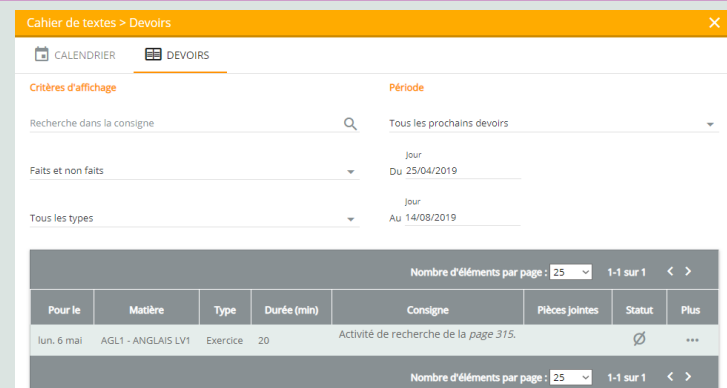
Cahier de textes > Devoirs

CALENDRIER DEVOIRS

Critères d'affichage

Recherche dans la consigne

Faits et non faits

Tous les types

Période

Tous les prochains devoirs

Jour
Du 25/04/2019

Jour
Au 14/08/2019

Nombre d'éléments par page : 25 1-1 sur 1

| Pour le | Matière | Type | Durée (min) | Consigne | Pièces jointes | Statut | Plus |
|---|---|---|---|---|---|---|---|
| lun. 6 mai | AGL1 - ANGLAIS LV1 | Exercice | 20 | Activité de recherche de la *page 315.* | | Ø | ••• |

Nombre d'éléments par page : 25 1-1 sur 1